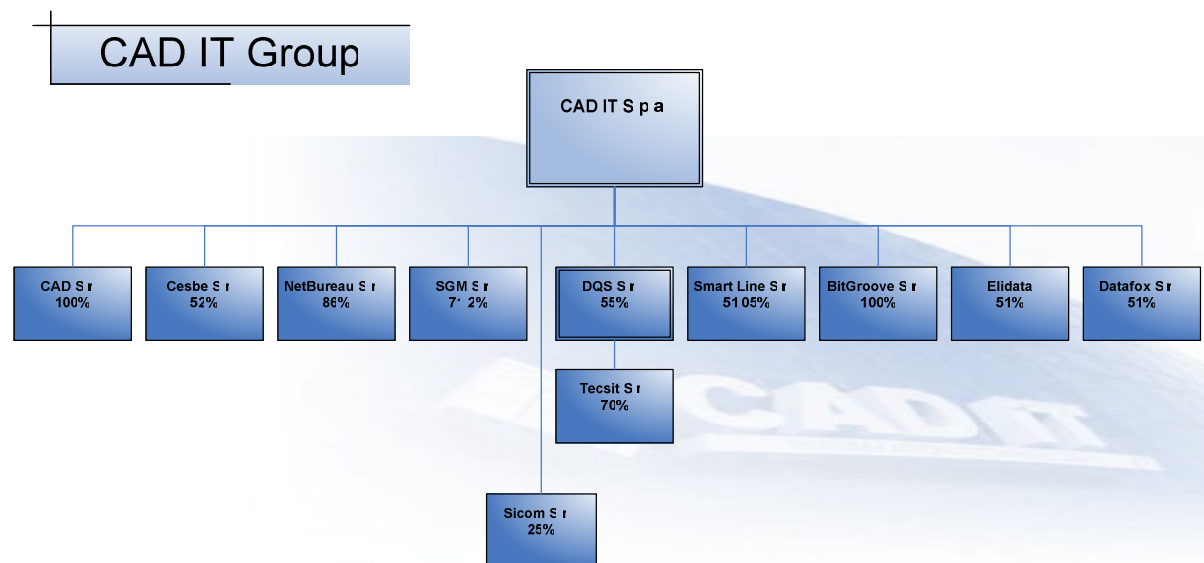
CAD IT Group

CAD IT S p a

CAD S r
100%

Cesbe S r
52%

NetBureau S r
86%

SGM S r
7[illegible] 2%

DQS S r
55%

Smart Line S r
51 05%

BitGroove S r
100%

Elidata
51%

Datafox S r
51%

Tecsit S r
70%

Sicom S r
25%

CADIT